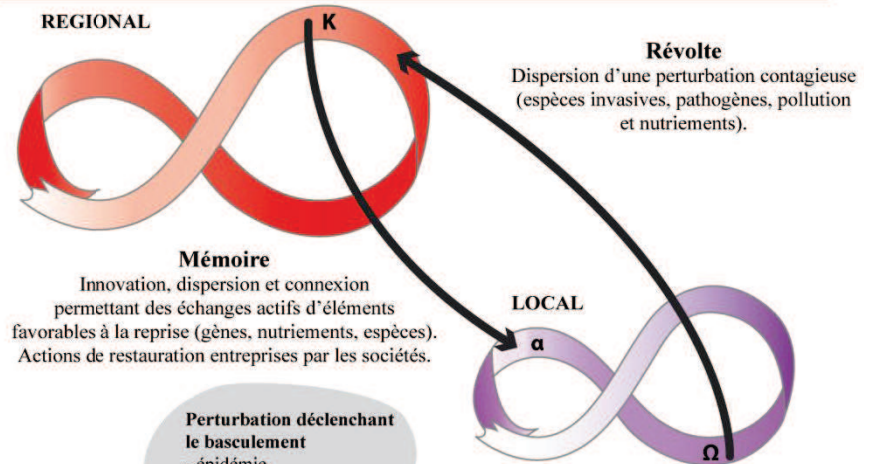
REGIONAL

K

Révolte
Dispersion d'une perturbation contagieuse (espèces invasives, pathogènes, pollution et nutriements).

Mémoire
Innovation, dispersion et connexion permettant des échanges actifs d'éléments favorables à la reprise (gènes, nutriements, espèces). Actions de restauration entreprises par les sociétés.

LOCAL

α

Ω

Perturbation déclenchant le basculement
épidémie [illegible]